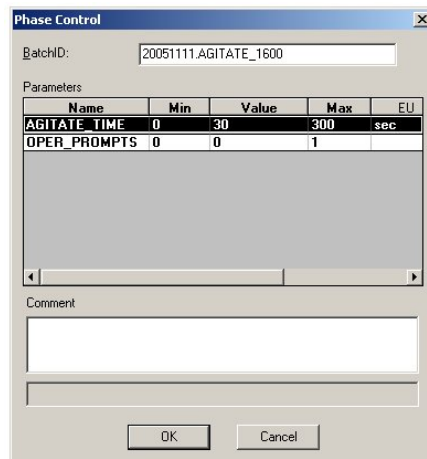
Phase Control

BatchID: 20051111.AGITATE_1600

Parameters

| Name | Min | Value | Max | EU |
|---|---|---|---|---|
| AGITATE_TIME | 0 | 30 | 300 | sec |
| OPER_PROMPTS | 0 | 0 | 1 | |

Comment

OK Cancel